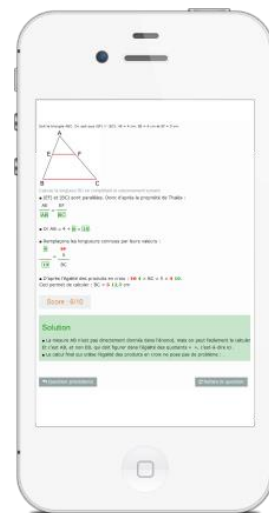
Soit le triangle ABC. On sait que (EF) // (BC). AE = 4 cm, EB = 6 cm et EF = 3 cm.

A

E F

B C

Calculer la longueur BC en complétant ce raisonnement suivant.

● (EF) et (BC) sont parallèles. Donc d'après la propriété de Thalès :

$\frac{AE}{AB} = \frac{EF}{BC}$

● Or AB = 4 + 6 = 10

● Remplaçons les longueurs connues par leurs valeurs :

$\frac{4}{10} = \frac{3}{BC}$

● D'après l'égalité des produits en croix : 4 × BC = 3 × 10.
Ceci permet de calculer : BC = 7,5 cm

Score : 0/10

Solution

● La mesure AB n'est pas directement donnée dans l'énoncé, mais on peut facilement la calculer. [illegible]
● Le calcul final ou utiliser l'égalité des produits en croix ne pose pas de problème.

Question précédente

Refaire la question